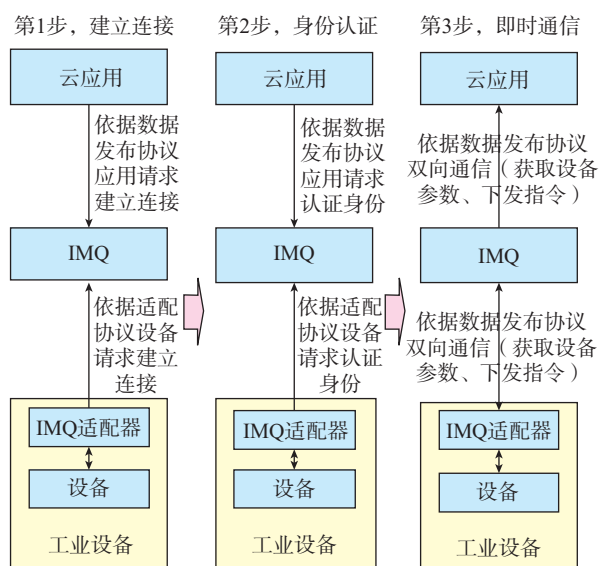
第1步，建立连接

云应用

依据数据发布协议应用请求建立连接

IMQ

依据适配协议设备请求建立连接

IMQ适配器

设备

工业设备

第2步，身份认证

云应用

依据数据发布协议应用请求认证身份

IMQ

依据适配协议设备请求认证身份

IMQ适配器

设备

工业设备

第3步，即时通信

云应用

依据数据发布协议双向通信（获取设备参数、下发指令）

IMQ

依据数据发布协议双向通信（获取设备参数、下发指令）

IMQ适配器

设备

工业设备